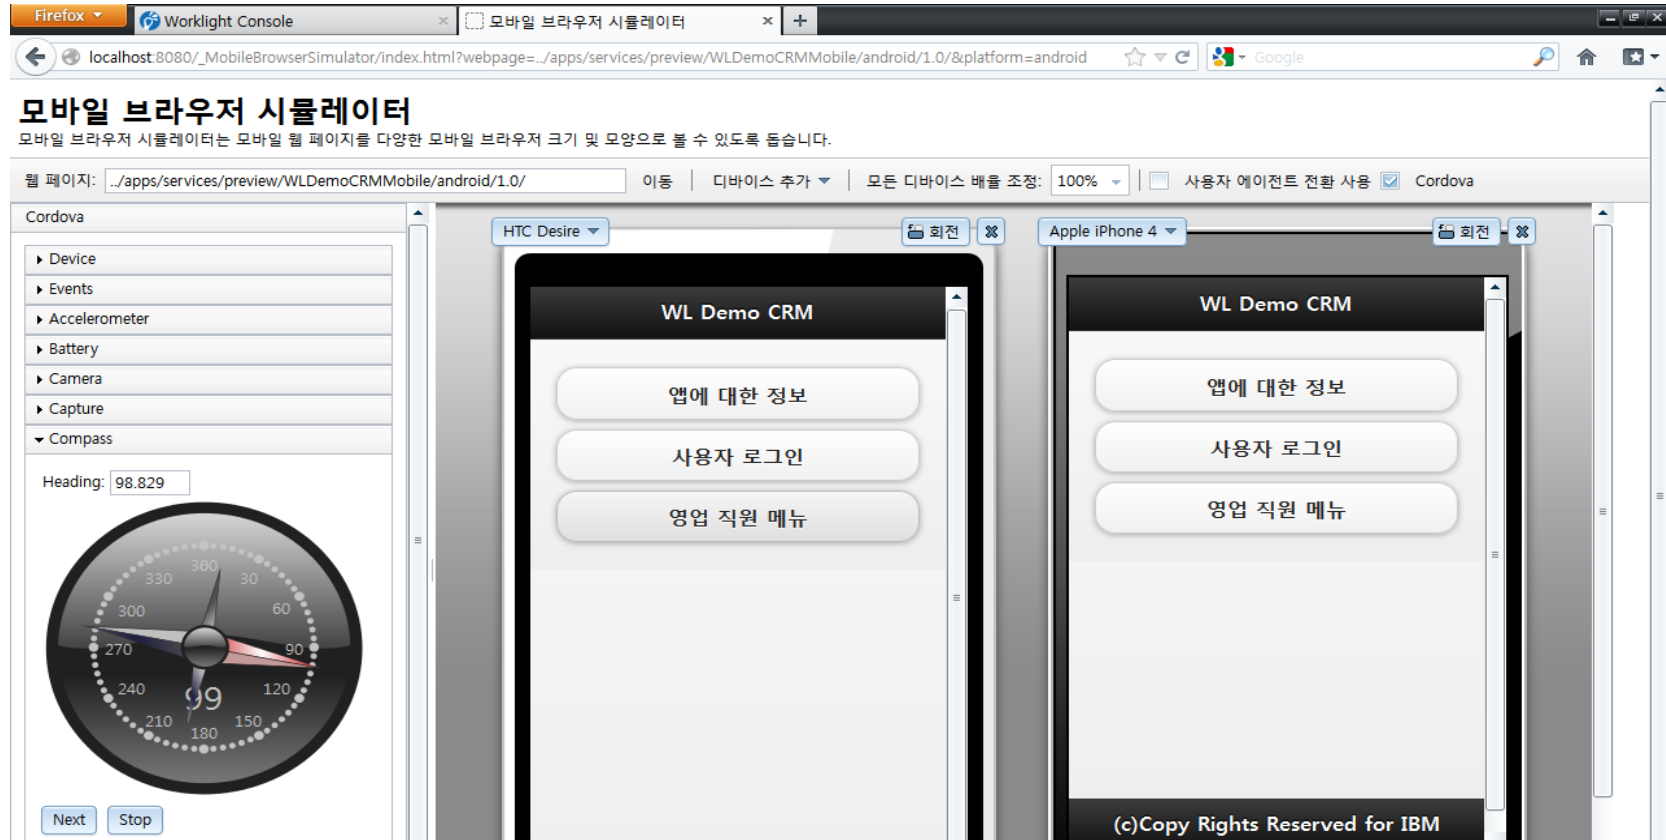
Firefox
Worklight Console
모바일 브라우저 시뮬레이터
localhost:8080/_MobileBrowserSimulator/index.html?webpage=../apps/services/preview/WLDemoCRMMobile/android/1.0/&platform=android
Google

모바일 브라우저 시뮬레이터
모바일 브라우저 시뮬레이터는 모바일 웹 페이지를 다양한 모바일 브라우저 크기 및 모양으로 볼 수 있도록 돕습니다.

웹 페이지: ../apps/services/preview/WLDemoCRMMobile/android/1.0/ 이동 디바이스 추가 모든 디바이스 배율 조정: 100% 사용자 에이전트 전환 사용 Cordova

Cordova
Device
Events
Accelerometer
Battery
Camera
Capture
Compass
Heading: 98.829
360 30 60 90 120 150 180 210 240 270 300 330
99
Next Stop

HTC Desire 회전
WL Demo CRM
앱에 대한 정보
사용자 로그인
영업 직원 메뉴

Apple iPhone 4 회전
WL Demo CRM
앱에 대한 정보
사용자 로그인
영업 직원 메뉴
(c)Copy Rights Reserved for IBM